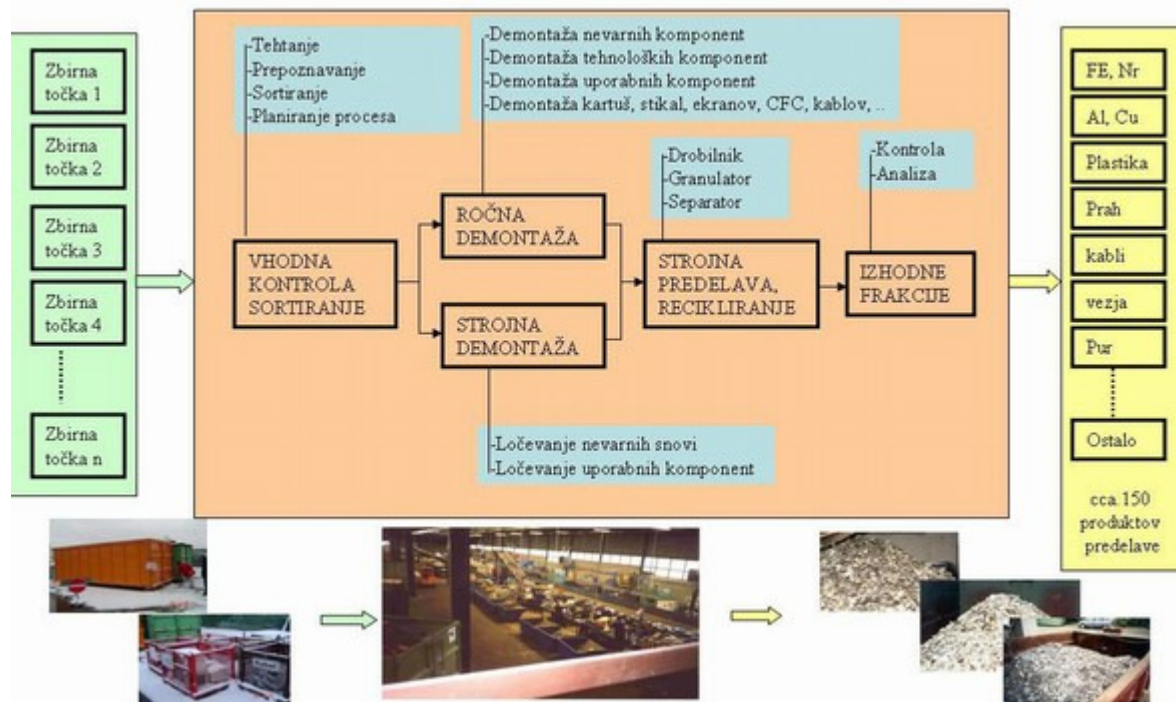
Zbirna točka 1

Zbirna točka 2

Zbirna točka 3

Zbirna točka 4

Zbirna točka n

-Tehtanje
-Prepoznavanje
-Sortiranje
-Planiranje procesa

-Demontaža nevarnih komponent
-Demontaža tehnoloških komponent
-Demontaža uporabnih komponent
-Demontaža kartuš, stikal, ekranov, CFC, kablov, ..

-Drobilnik
-Granulator
-Separator

-Kontrola
-Analiza

VHODNA KONTROLA SORTIRANJE

ROČNA DEMONTAŽA

STROJNA DEMONTAŽA

STROJNA PREDELAVA, RECIKLIRANJE

IZHODNE FRAKCIJE

-Ločevanje nevarnih snovi
-Ločevanje uporabnih komponent

FE, Nr

Al, Cu

Plastika

Prah

kabli

vezja

Pur

Ostalo

cca 150 produktov predelave